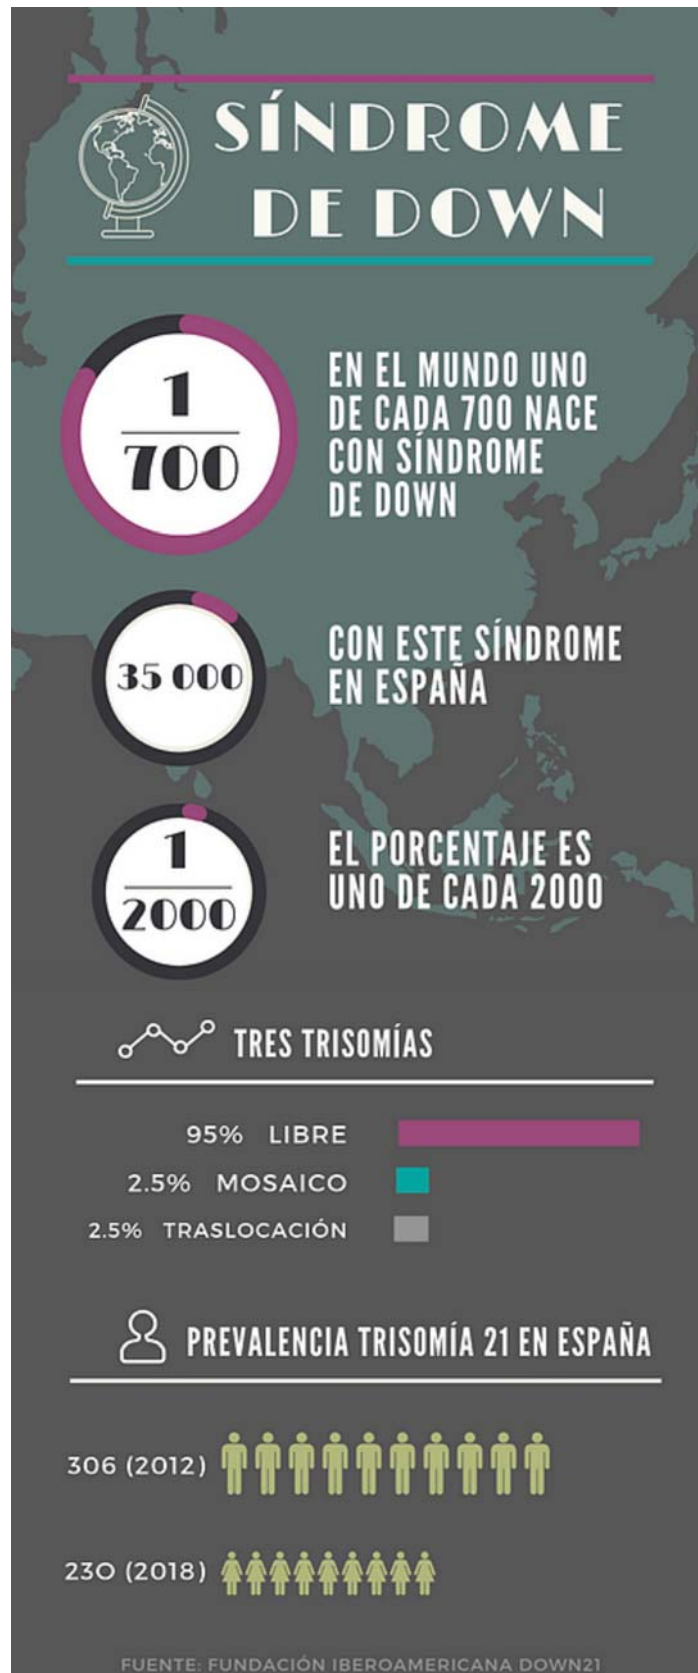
SÍNDROME DE DOWN

$\frac{1}{700}$

EN EL MUNDO UNO DE CADA 700 NACE CON SÍNDROME DE DOWN

35 000

CON ESTE SÍNDROME EN ESPAÑA

$\frac{1}{2000}$

EL PORCENTAJE ES UNO DE CADA 2000

TRES TRISOMÍAS

95% LIBRE
2.5% MOSAICO
2.5% TRASLOCACIÓN

PREVALENCIA TRISOMÍA 21 EN ESPAÑA

306 (2012)

230 (2018)

FUENTE: FUNDACIÓN IBEROAMERICANA DOWN21